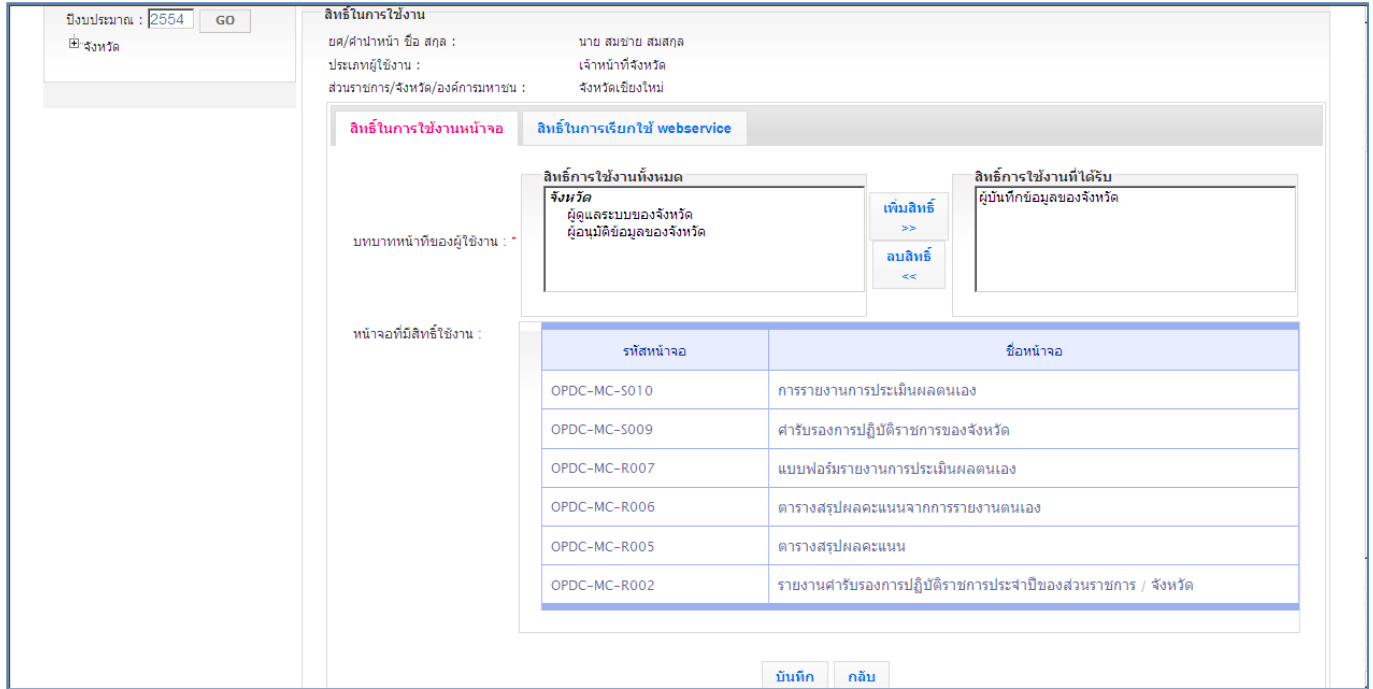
ปีงบประมาณ : 2554 GO

จังหวัด

สิทธิ์ในการใช้งาน

ยศ/คำนำหน้า ชื่อ สกุล : นาย สมชาย สมสกุล

ประเภทผู้ใช้งาน : เจ้าหน้าที่จังหวัด

ส่วนราชการ/จังหวัด/องค์การมหาชน : จังหวัดเชียงใหม่

สิทธิ์ในการใช้งานหน้าจอ | สิทธิ์ในการเรียกใช้ webservice

บทบาทหน้าที่ของผู้ใช้งาน : *

สิทธิ์การใช้งานทั้งหมด

จังหวัด
ผู้ดูแลระบบของจังหวัด
ผู้อนุมัติข้อมูลของจังหวัด

เพิ่มสิทธิ์ >>

ลบสิทธิ์ <<

สิทธิ์การใช้งานที่ได้รับ

ผู้บันทึกข้อมูลของจังหวัด

หน้าจอที่มีสิทธิ์ใช้งาน :

| รหัสหน้าจอ | ชื่อหน้าจอ |
|---|---|
| OPDC-MC-S010 | การรายงานการประเมินผลตนเอง |
| OPDC-MC-S009 | คำรับรองการปฏิบัติราชการของจังหวัด |
| OPDC-MC-R007 | แบบฟอร์มรายงานการประเมินผลตนเอง |
| OPDC-MC-R006 | ตารางสรุปผลคะแนนจากการรายงานตนเอง |
| OPDC-MC-R005 | ตารางสรุปผลคะแนน |
| OPDC-MC-R002 | รายงานคำรับรองการปฏิบัติราชการประจำปีของส่วนราชการ / จังหวัด |

บันทึก กลับ